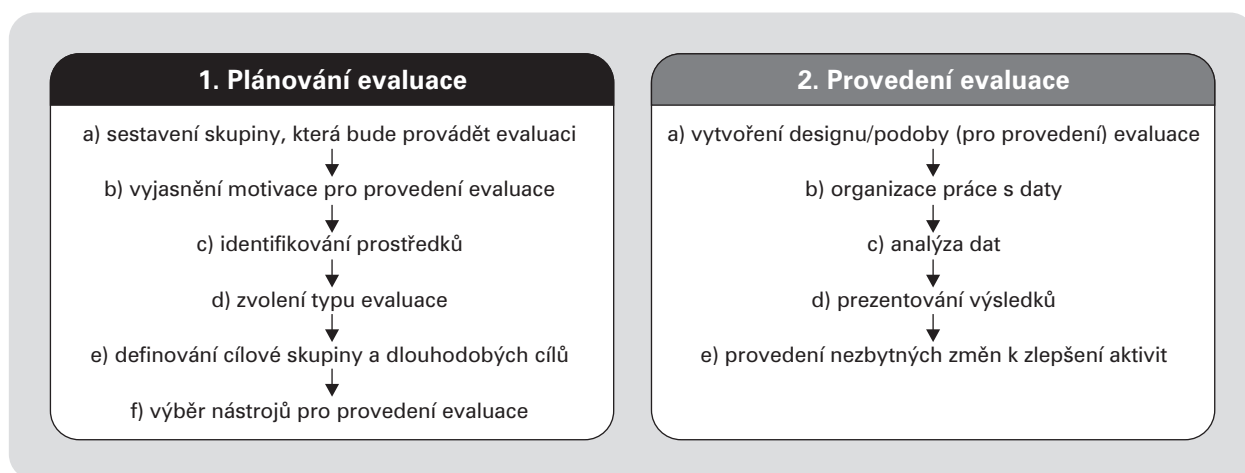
1. Plánování evaluace

a) sestavení skupiny, která bude provádět evaluaci

b) vyjasnění motivace pro provedení evaluace

c) identifikování prostředků

d) zvolení typu evaluace

e) definování cílové skupiny a dlouhodobých cílů

f) výběr nástrojů pro provedení evaluace

2. Provedení evaluace

a) vytvoření designu/podoby (pro provedení) evaluace

b) organizace práce s daty

c) analýza dat

d) prezentování výsledků

e) provedení nezbytných změn k zlepšení aktivit